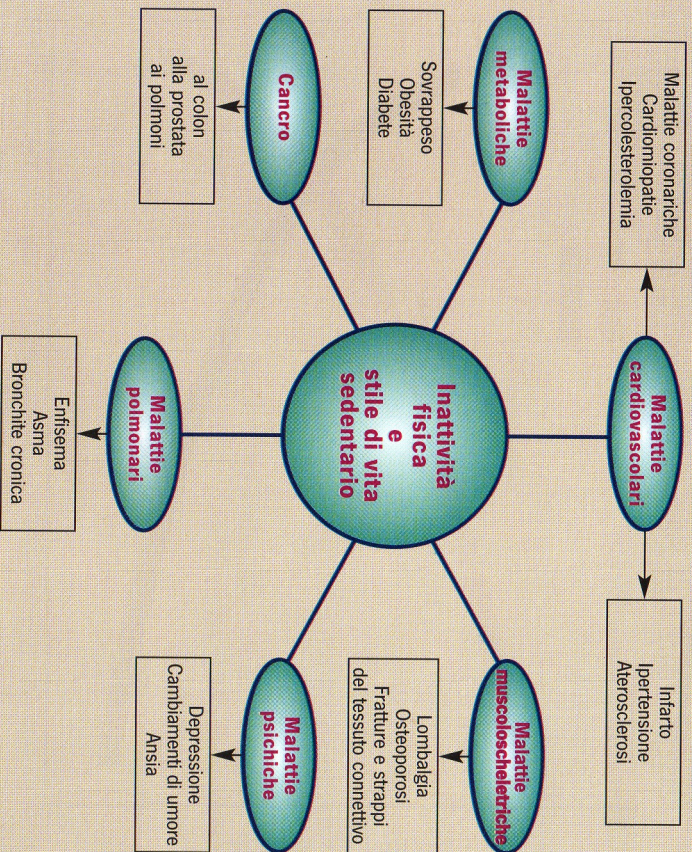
Inattività fisica e stile di vita sedentario

Malattie cardiovascolari

Malattie coronariche
Cardiomiopatie
Ipercolesterolemia

Infarto
Ipertensione
Aterosclerosi

Malattie metaboliche

Sovrappeso
Obesità
Diabete

Cancro

al colon
alla prostata
ai polmoni

Malattie polmonari

Enfisema
Asma
Bronchite cronica

Malattie muscoloscheletriche

Lombalgia
Osteoporosi
Fratture e strappi del tessuto connettivo

Malattie psichiche

Depressione
Cambiamenti di umore
Ansia